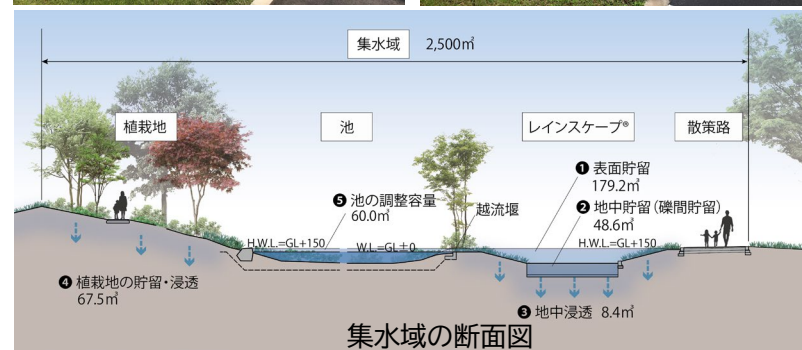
集水域 2,500㎡

植栽地

池

レインスケープ®

散策路

❶ 表面貯留 179.2㎥

❷ 地中貯留（礫間貯留） 48.6㎥

❺ 池の調整容量 60.0㎥

越流堰

H.W.L.=GL+150

W.L.=GL±0

H.W.L.=GL+150

❹ 植栽地の貯留・浸透 67.5㎥

❸ 地中浸透 8.4㎥

集水域の断面図